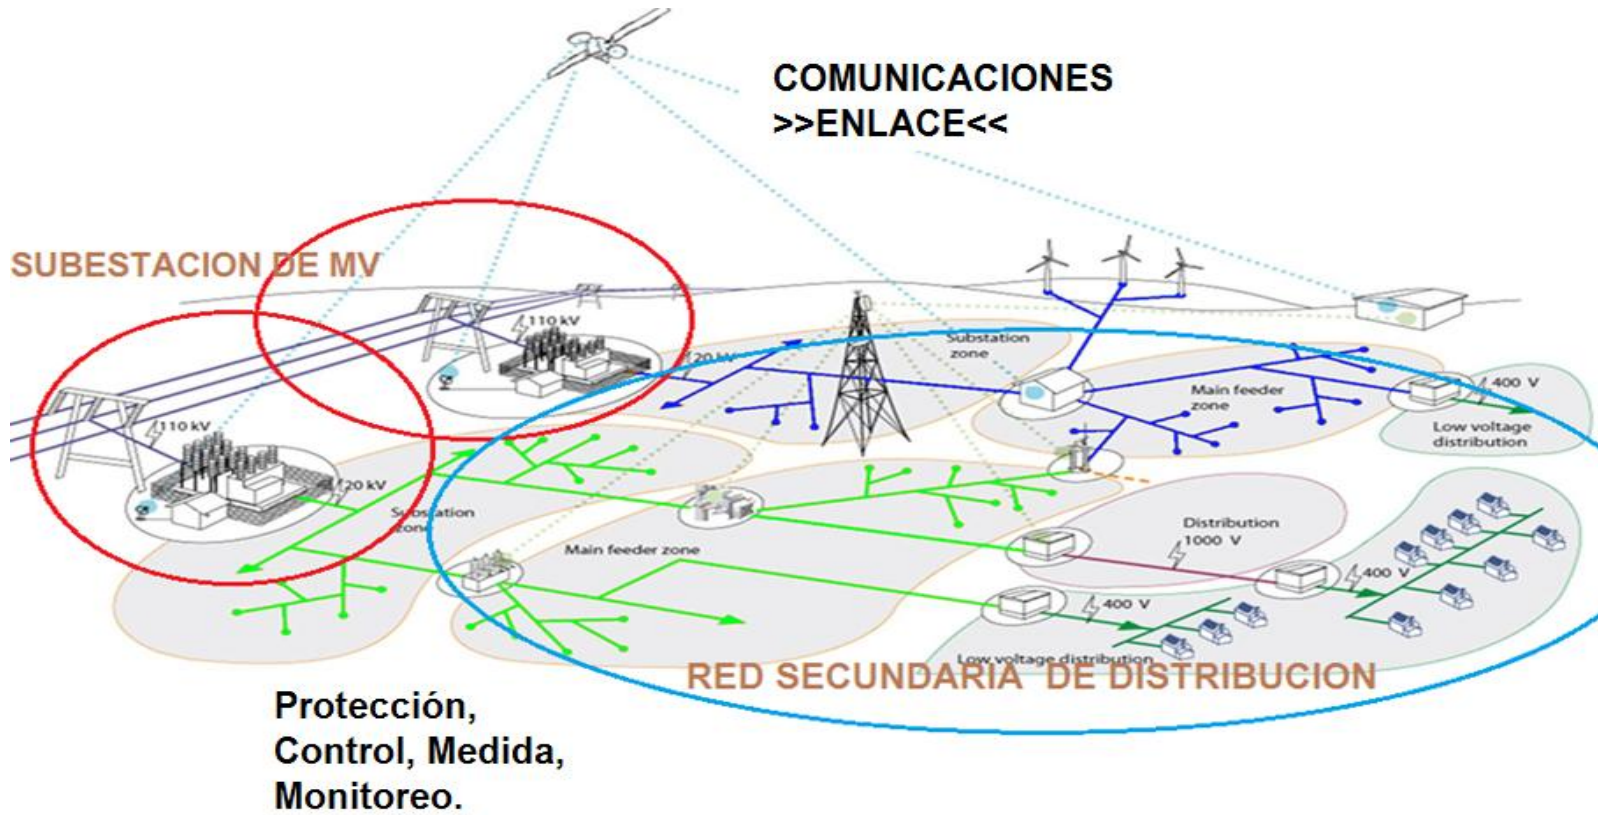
COMUNICACIONES
>>ENLACE<<

SUBESTACION DE MV

110 kV
20 kV
Substation zone
110 kV
20 kV
Substation zone
Main feeder zone
400 V
Low voltage distribution
Substation zone
Main feeder zone
Distribution
1000 V
400 V
400 V
Low voltage distribution

RED SECUNDARIA DE DISTRIBUCION

Protección,
Control, Medida,
Monitoreo.